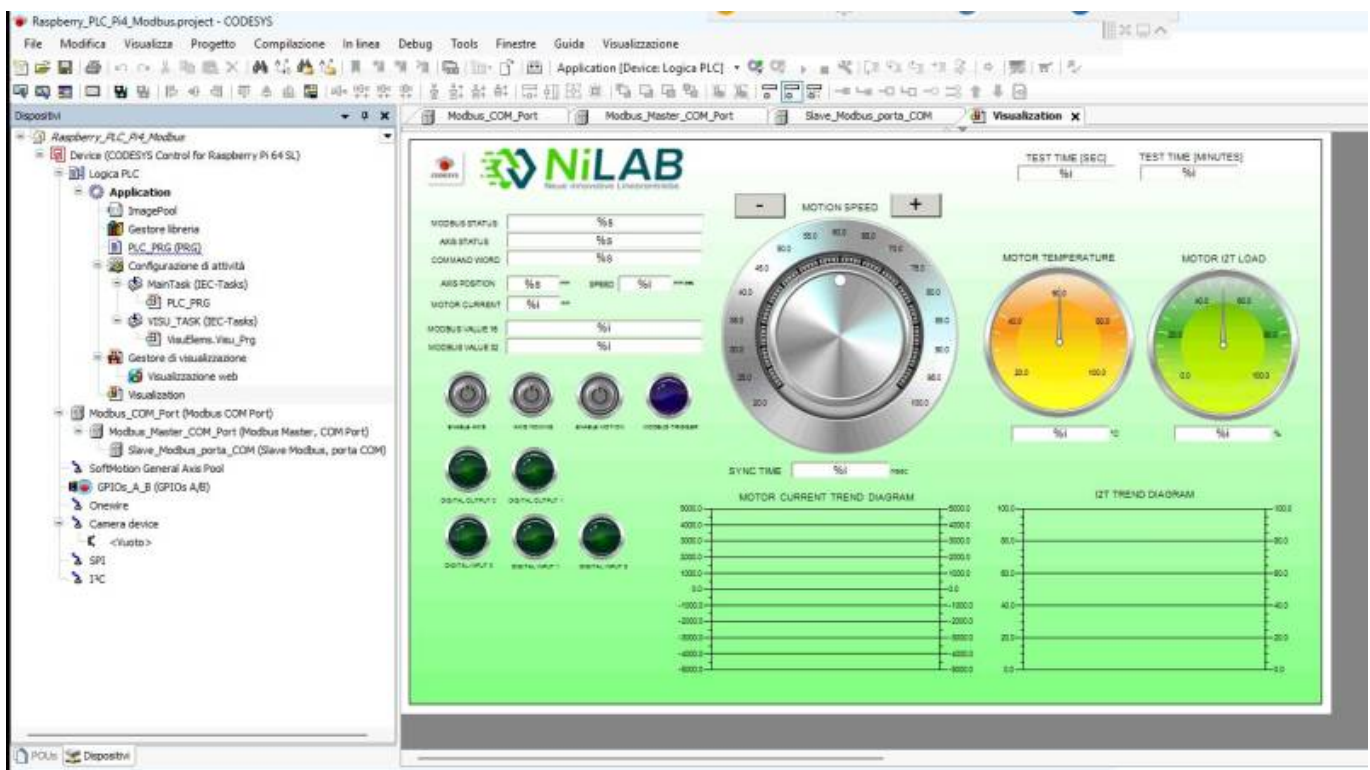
Raspberry_PLC_Pi4_Modbus.project - CODESYS

File Modifica Visualizza Progetto Compilazione In linea Debug Tools Finestre Guida Visualizzazione

Application [Device: Logica PLC]

Dispositivi

Raspberry_PLC_Pi4_Modbus
Device (CODESYS Control for Raspberry Pi 64 SL)
Logica PLC
Application
ImagePool
Gestore libreria
PLC_PRG (PRG)
Configurazione di attività
MainTask (IEC-Tasks)
PLC_PRG
VISU_TASK (IEC-Tasks)
VisuElems.Visu_Prg
Gestore di visualizzazione
Visualizzazione web
Visualization
Modbus_COM_Port (Modbus COM Port)
Modbus_Master_COM_Port (Modbus Master, COM Port)
Slave_Modbus_porta_COM (Slave Modbus, porta COM)
SoftMotion General Axis Pool
GPIOs_A_B (GPIOs A/B)
Onewire
Camera device
<Vuoto>
SPI
I²C

POUs Dispositivi

Modbus_COM_Port | Modbus_Master_COM_Port | Slave_Modbus_porta_COM | Visualization

NiLAB
Nuove Innovative Linee

TEST TIME [SEC] %i
TEST TIME [MINUTES] %i

- MOTION SPEED +

MODBUS STATUS %s
AXIS STATUS %s
COMMAND WORD %s
AXIS POSITION %s SPEED %i
MOTOR CURRENT %i
MODBUS VALUE 16 %i
MODBUS VALUE 32 %i

ENABLE AXIS AXIS HOMING ENABLE MOTION MODBUS TRIGGER
DIGITAL OUTPUT 0 DIGITAL OUTPUT 1
DIGITAL INPUT 0 DIGITAL INPUT 1 DIGITAL INPUT 2

MOTOR TEMPERATURE %i °C
MOTOR I2T LOAD %i %

SYNC TIME %i msec

MOTOR CURRENT TREND DIAGRAM
5000.0 4000.0 3000.0 2000.0 1000.0 0.0 -1000.0 -2000.0 -3000.0 -4000.0 -5000.0

I2T TREND DIAGRAM
100.0 80.0 60.0 40.0 20.0 0.0